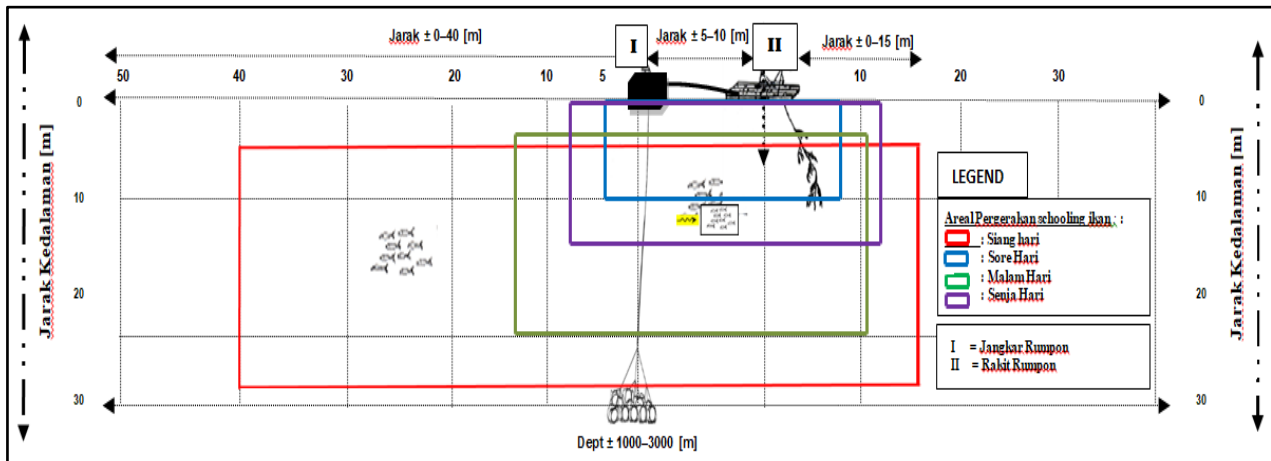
Jarak ± 0–40 [m]

I

Jarak ± 5–10 [m]

II

Jarak ± 0–15 [m]

50 40 30 20 10 5 5 10 20 30

Jarak Kedalaman [m]

0
10
20
30

LEGEND

Areal Pergerakan schooling ikan : :
: Siang hari
: Sore Hari
: Malam Hari
: Senja Hari

I = Jangkar Rumpon
II = Rakit Rumpon

Jarak Kedalaman [m]

0
10
20
30

Dept ± 1000–3000 [m]